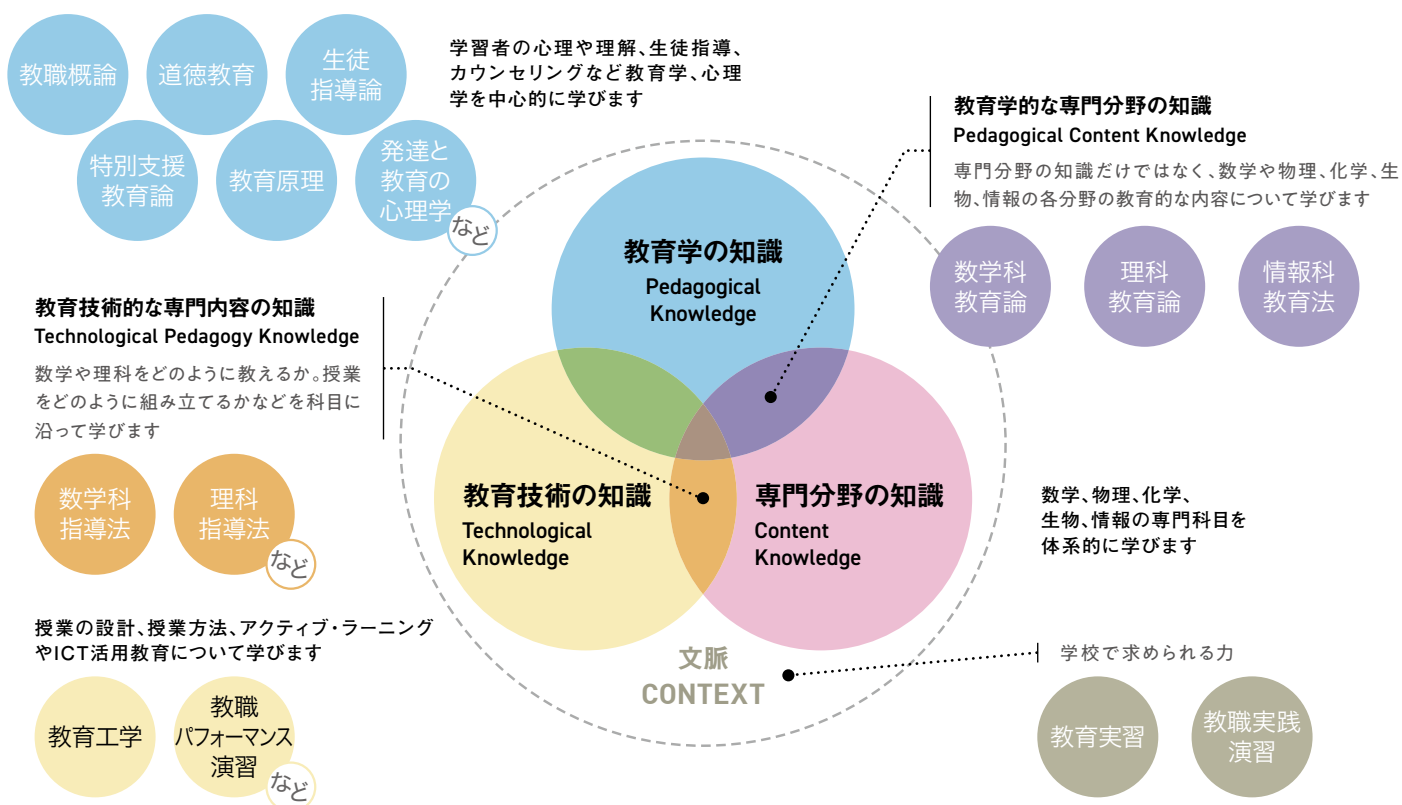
教職概論

道徳教育

生徒指導論

特別支援教育論

教育原理

発達と教育の心理学

など

学習者の心理や理解、生徒指導、カウンセリングなど教育学、心理学を中心的に学びます

教育学的な専門分野の知識
Pedagogical Content Knowledge

専門分野の知識だけではなく、数学や物理、化学、生物、情報の各分野の教育的な内容について学びます

数学科教育論

理科教育論

情報科教育法

教育技術的な専門内容の知識
Technological Pedagogy Knowledge

数学や理科をどのように教えるか。授業をどのように組み立てるかなどを科目に沿って学びます

数学科指導法

理科指導法

など

教育学の知識
Pedagogical Knowledge

教育技術の知識
Technological Knowledge

専門分野の知識
Content Knowledge

数学、物理、化学、生物、情報の専門科目を体系的に学びます

授業の設計、授業方法、アクティブ・ラーニングやICT活用教育について学びます

教育工学

教職パフォーマンス演習

など

文脈
CONTEXT

学校で求められる力

教育実習

教職実践演習